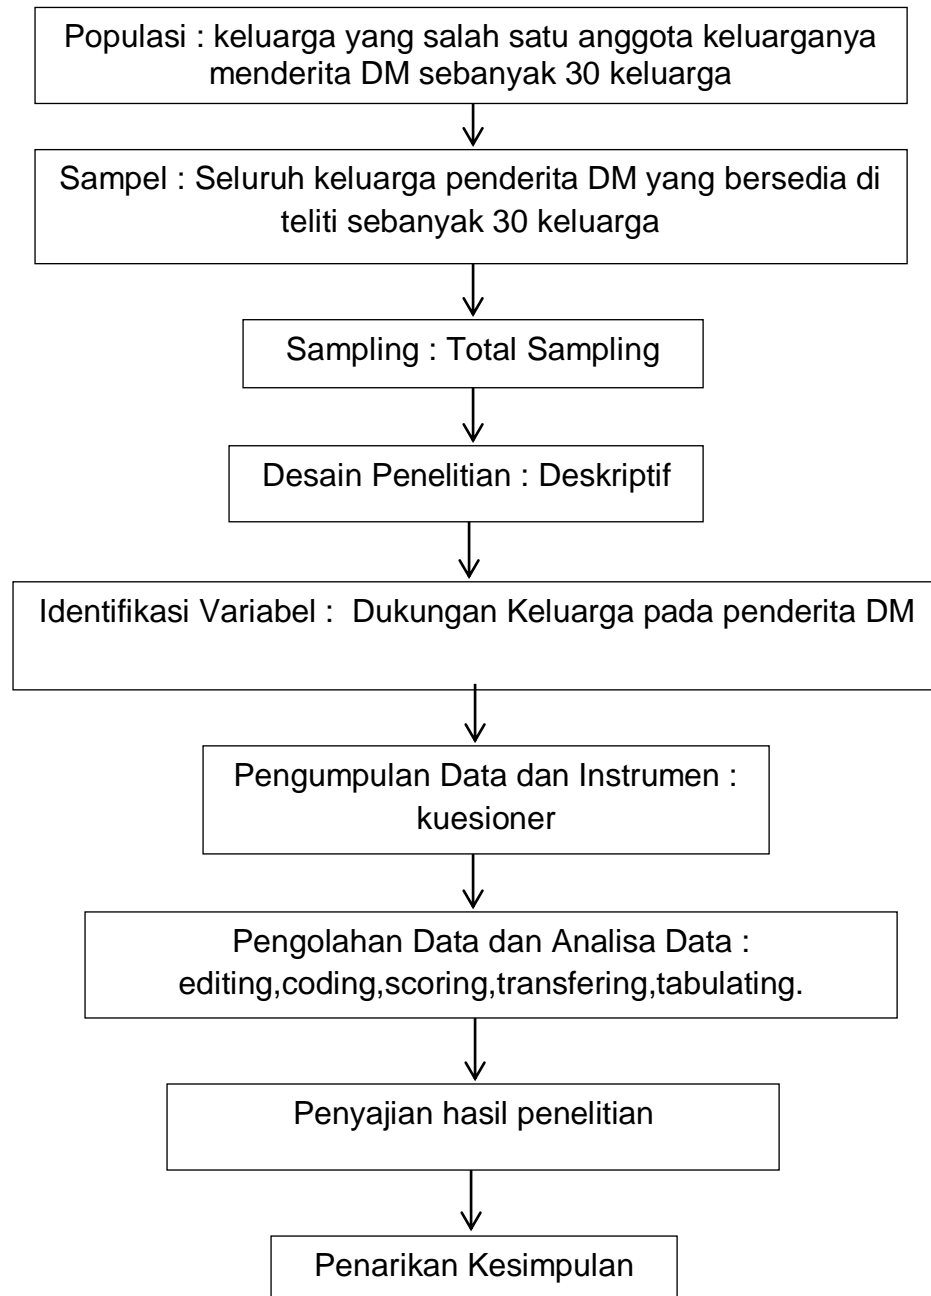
Populasi : keluarga yang salah satu anggota keluarganya menderita DM sebanyak 30 keluarga

Sampel : Seluruh keluarga penderita DM yang bersedia di teliti sebanyak 30 keluarga

Sampling : Total Sampling

Desain Penelitian : Deskriptif

Identifikasi Variabel : Dukungan Keluarga pada penderita DM

Pengumpulan Data dan Instrumen : kuesioner

Pengolahan Data dan Analisa Data : editing,coding,scoring,transfering,tabulating.

Penyajian hasil penelitian

Penarikan Kesimpulan